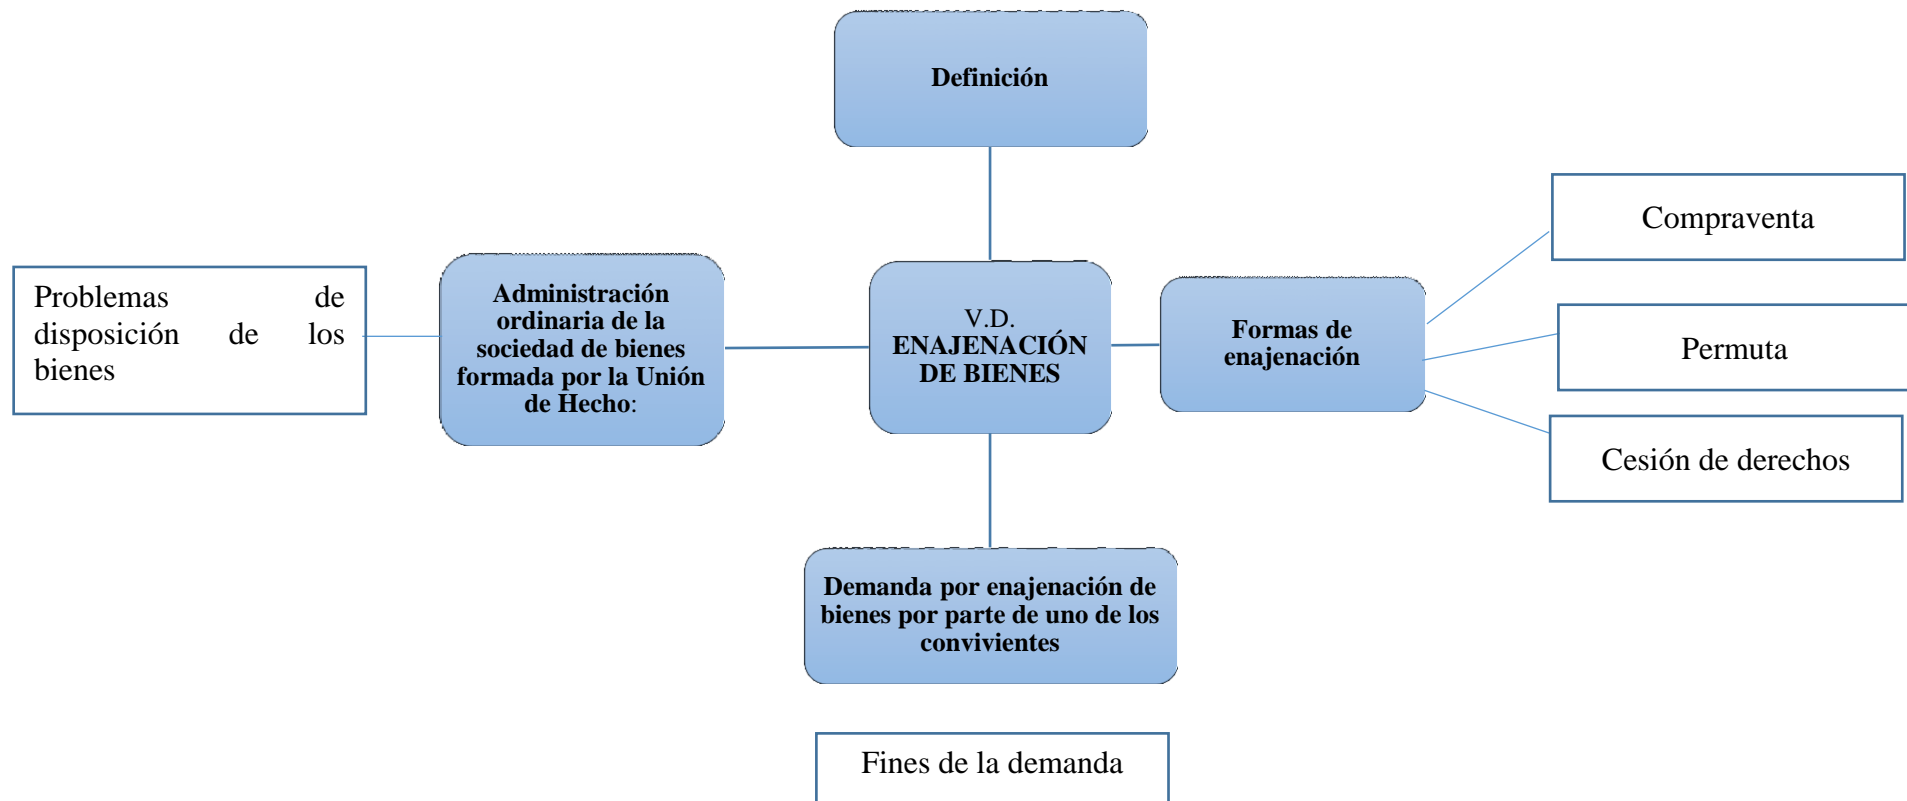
Definición

Problemas de disposición de los bienes

Administración ordinaria de la sociedad de bienes formada por la Unión de Hecho:

V.D.
ENAJENACIÓN DE BIENES

Formas de enajenación

Compraventa

Permuta

Cesión de derechos

Demanda por enajenación de bienes por parte de uno de los convivientes

Fines de la demanda